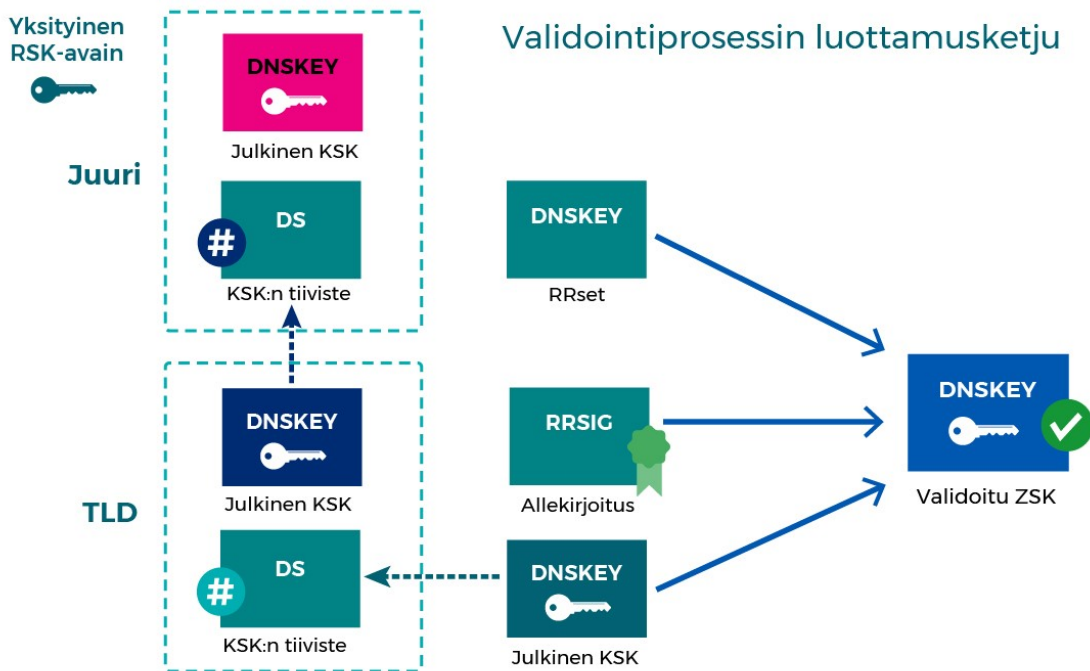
Yksityinen RSK-avain

Validointiprosessin luottamusketju

DNSKEY
Julkinen KSK

Juuri

#
DS
KSK:n tiiviste

DNSKEY
RRset

DNSKEY
Julkinen KSK

RRSIG
Allekirjoitus

DNSKEY
Validoitu ZSK

TLD

#
DS
KSK:n tiiviste

DNSKEY
Julkinen KSK